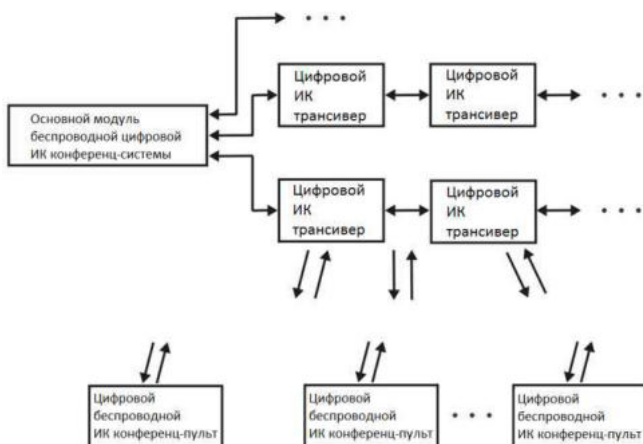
Основной модуль беспроводной цифровой ИК конференц-системы

Цифровой ИК трансивер

Цифровой ИК трансивер

Цифровой ИК трансивер

Цифровой ИК трансивер

Цифровой беспроводной ИК конференц-пульт

Цифровой беспроводной ИК конференц-пульт

Цифровой беспроводной ИК конференц-пульт